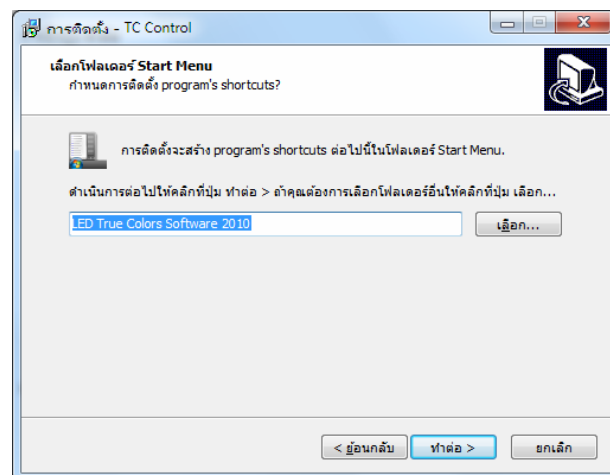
การติดตั้ง - TC Control

เลือกโฟลเดอร์ Start Menu
กำหนดการติดตั้ง program's shortcuts?

การติดตั้งจะสร้าง program's shortcuts ต่อไปนี้ในโฟลเดอร์ Start Menu.

ดำเนินการต่อไปให้คลิกที่ปุ่ม ทำต่อ > ถ้าคุณต้องการเลือกโฟลเดอร์อื่นให้คลิกที่ปุ่ม เลือก...

LED True Colors Software 2010

เลือก...

< ย้อนกลับ
ทำต่อ >
ยกเลิก